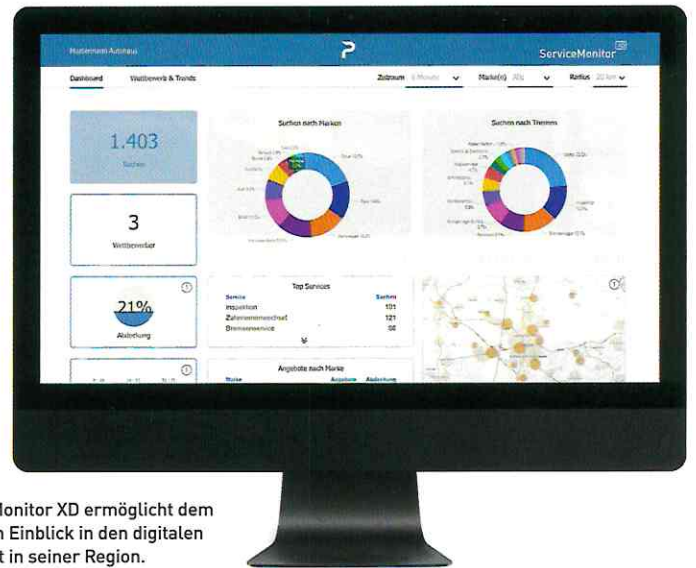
Mustermann Autohaus

ServiceMonitor

Dashboard Wettbewerb & Trends

Zeitraum 6 Monate Marke(n) Alle Radius 20 km

1.403
Suchen

Suchen nach Marken

Suchen nach Themen

3
Wettbewerber

21%
Abdeckung

Top Services
Service Suchen
Inspektion 131
Zahnriemenwechsel 121
Bremsenservice 68

Angebote nach Marke
Marke Angebote Abdeckung

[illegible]onitor XD ermöglicht dem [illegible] Einblick in den digitalen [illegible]t in seiner Region.